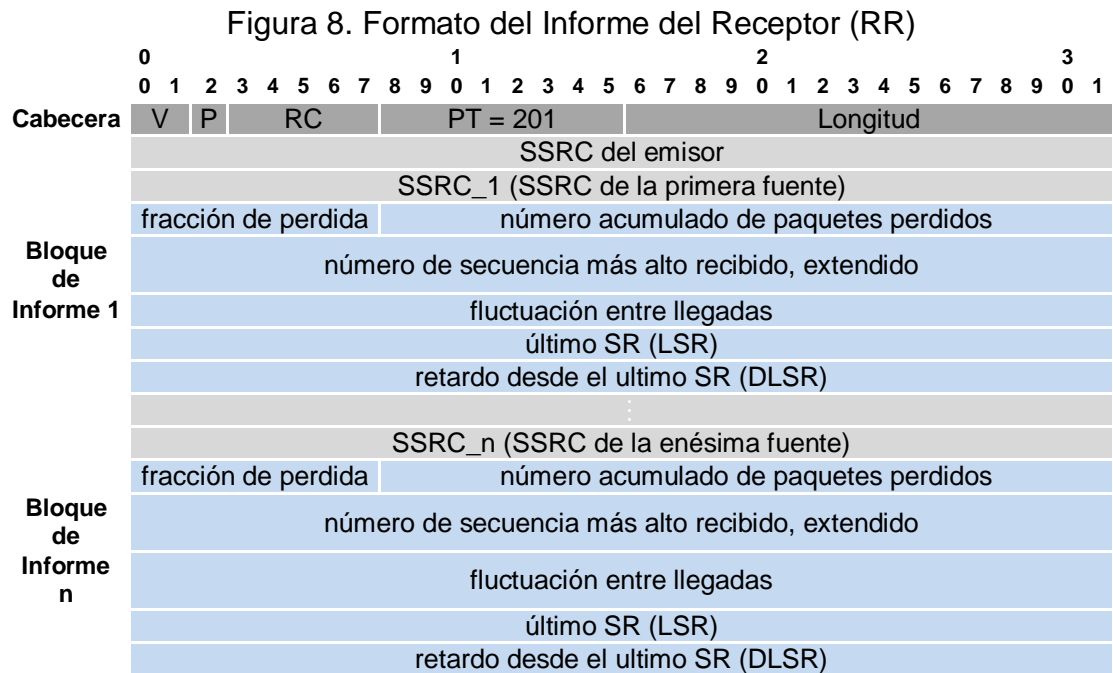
Figura 8. Formato del Informe del Receptor (RR)

| | 0 1 2 3 4 5 6 7 8 9 0 1 2 3 4 5 6 7 8 9 0 1 2 3 4 5 6 7 8 9 0 1 | | | |
|---|---|---|---|---|
| Cabecera | V | P | RC | PT = 201 | Longitud |
| | SSRC del emisor | | | |
| | SSRC_1 (SSRC de la primera fuente) | | | |
| Bloque de Informe 1 | fracción de perdida | número acumulado de paquetes perdidos | | |
| | número de secuencia más alto recibido, extendido | | | |
| | fluctuación entre llegadas | | | |
| | último SR (LSR) | | | |
| | retardo desde el ultimo SR (DLSR) | | | |
| | ⋮ | | | |
| | SSRC_n (SSRC de la enésima fuente) | | | |
| Bloque de Informe n | fracción de perdida | número acumulado de paquetes perdidos | | |
| | número de secuencia más alto recibido, extendido | | | |
| | fluctuación entre llegadas | | | |
| | último SR (LSR) | | | |
| | retardo desde el ultimo SR (DLSR) | | | |